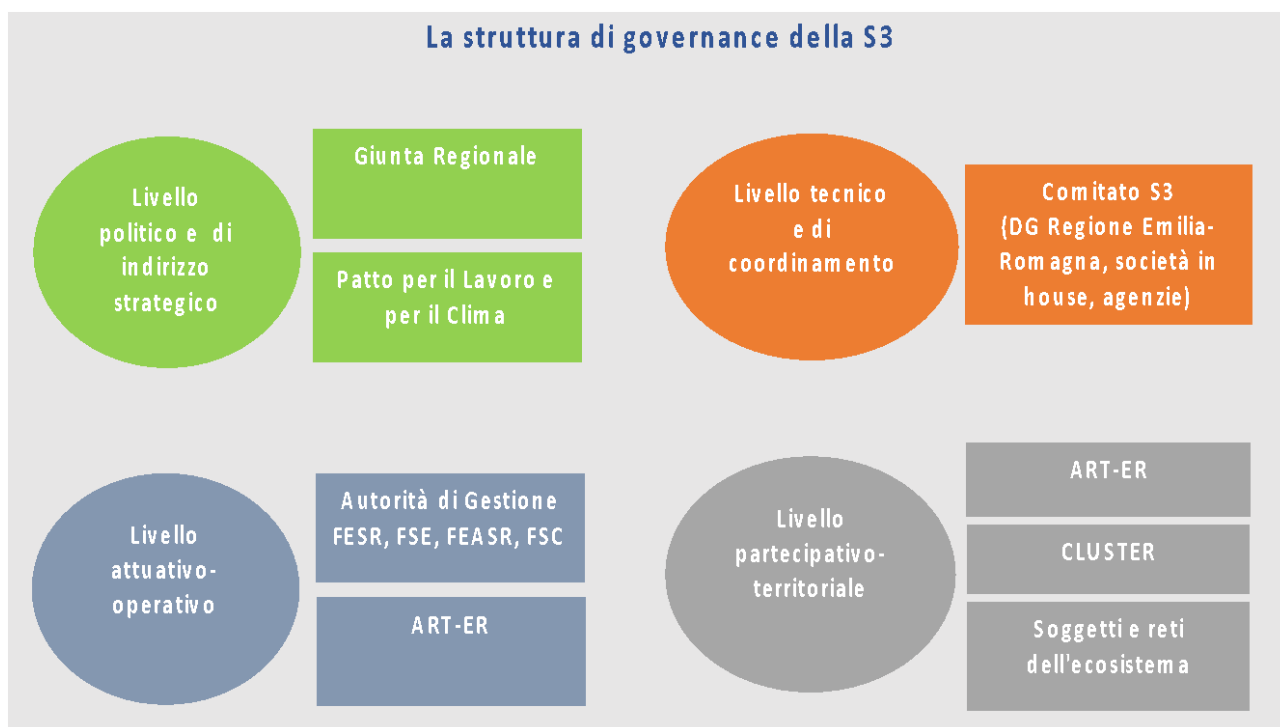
La struttura di governance della S3

Livello politico e di indirizzo strategico

Giunta Regionale

Patto per il Lavoro e per il Clima

Livello tecnico e di coordinamento

Comitato S3 (DG Regione Emilia-Romagna, società in house, agenzie)

Livello attuativo-operativo

Autorità di Gestione FESR, FSE, FEASR, FSC

ART-ER

Livello partecipativo-territoriale

ART-ER

CLUSTER

Soggetti e reti dell'ecosistema